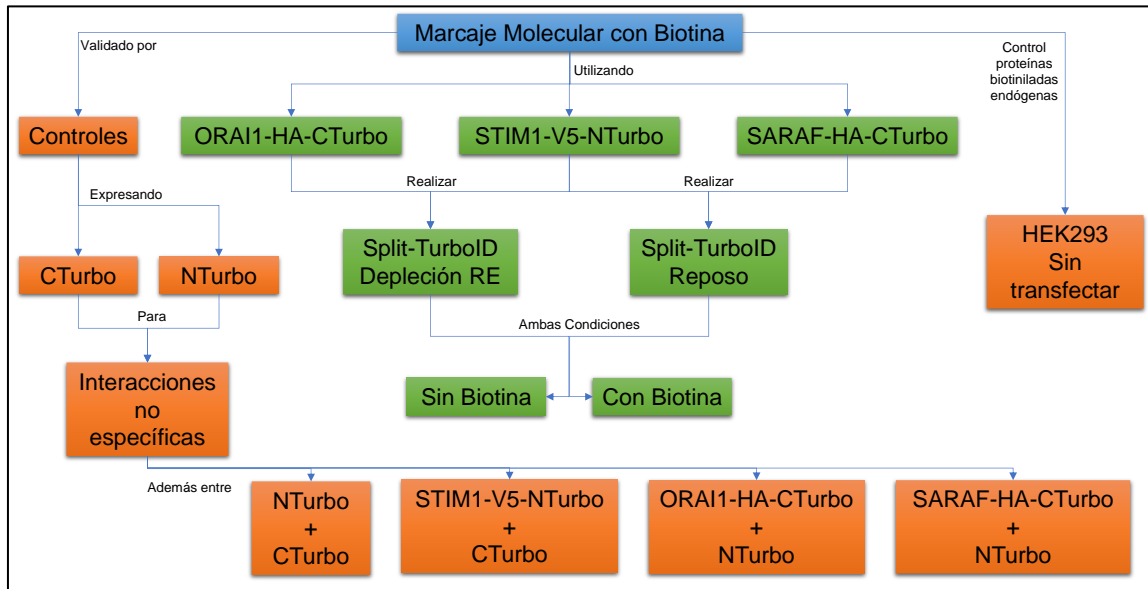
Marcaje Molecular con Biotina

Validado por

Utilizando

Control proteínas biotiniladas endógenas

Controles

ORAI1-HA-CTurbo

STIM1-V5-NTurbo

SARAF-HA-CTurbo

Expresando

Realizar

Realizar

CTurbo

NTurbo

Split-TurboID Depleción RE

Split-TurboID Reposo

HEK293 Sin transfectar

Para

Ambas Condiciones

Interacciones no específicas

Sin Biotina

Con Biotina

Además entre

NTurbo + CTurbo

STIM1-V5-NTurbo + CTurbo

ORAI1-HA-CTurbo + NTurbo

SARAF-HA-CTurbo + NTurbo